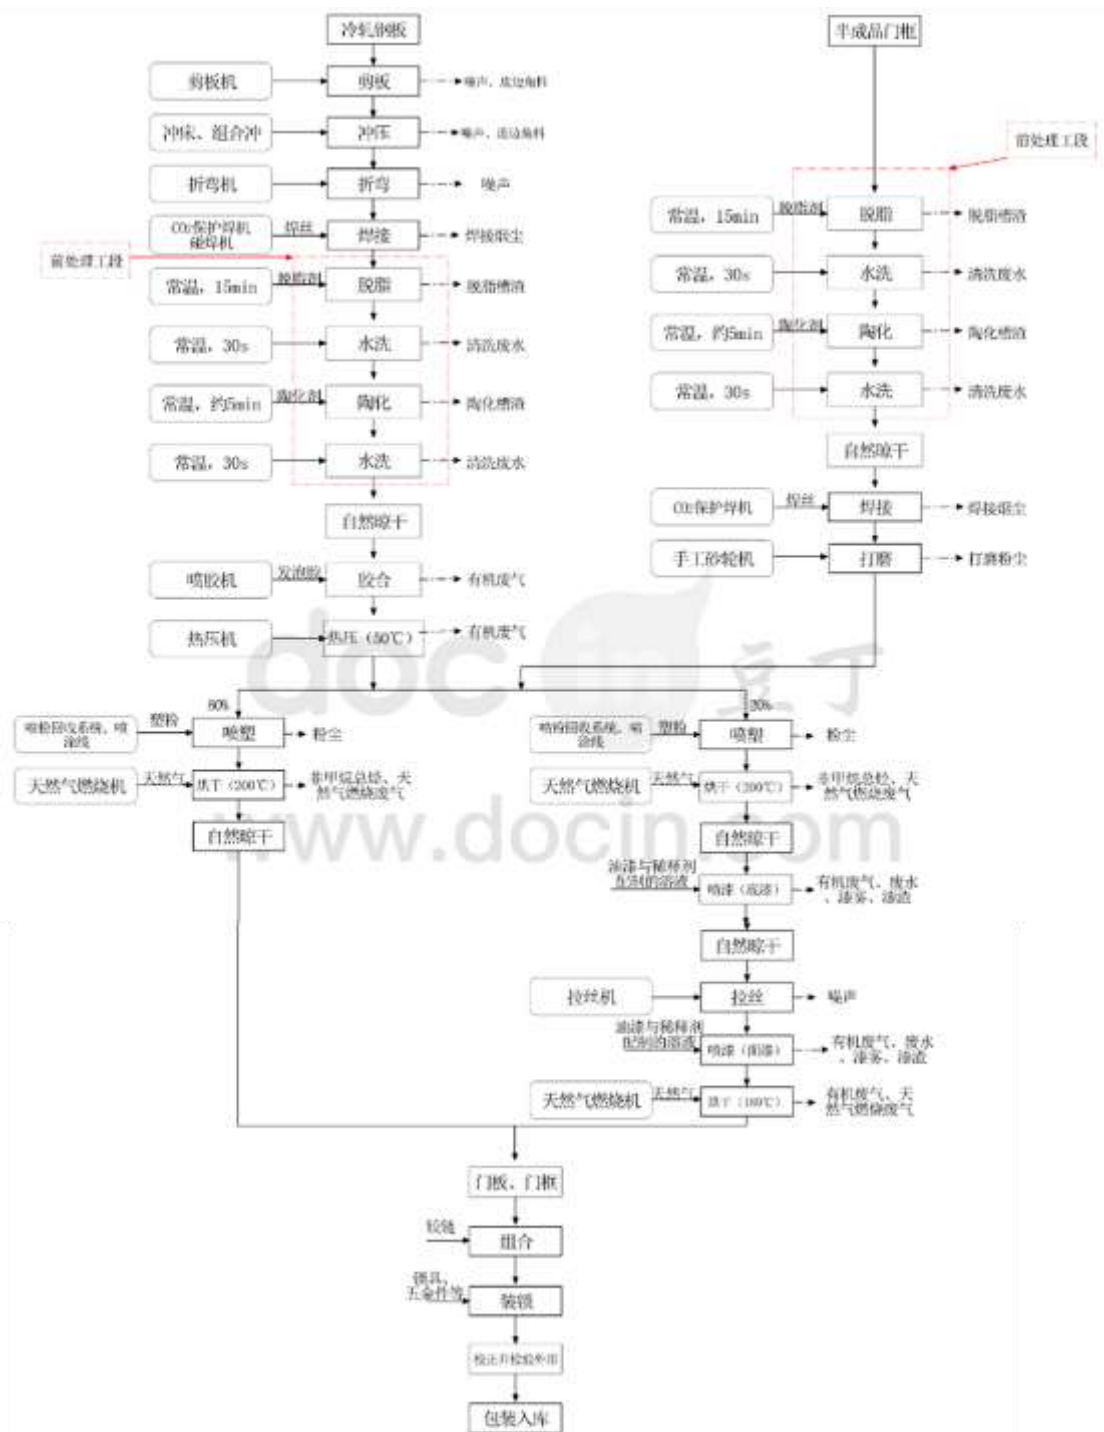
冷轧钢板

剪板机
剪板
噪声、废边角料

冲床、组合冲
冲压
噪声、废边角料

折弯机
折弯
噪声

$CO_2$保护焊机、碰焊机
焊丝
焊接
焊接烟尘

前处理工段

常温，15min
脱脂剂
脱脂
脱脂槽渣

常温，30s
水洗
清洗废水

常温，约5min
陶化剂
陶化
陶化槽渣

常温，30s
水洗
清洗废水

自然晾干

喷胶机
发泡胶
胶合
有机废气

热压机
热压（50℃）
有机废气

半成品门框

前处理工段

常温，15min
脱脂剂
脱脂
脱脂槽渣

常温，30s
水洗
清洗废水

常温，约5min
陶化剂
陶化
陶化槽渣

常温，30s
水洗
清洗废水

自然晾干

$CO_2$保护焊机
焊丝
焊接
焊接烟尘

手工砂轮机
打磨
打磨粉尘

80%
喷粉回收系统、喷涂线
塑粉
喷塑
粉尘

天然气燃烧机
天然气
烘干（200℃）
非甲烷总烃、天然气燃烧废气

自然晾干

30%
喷粉回收系统、喷涂线
塑粉
喷塑
粉尘

天然气燃烧机
天然气
烘干（200℃）
非甲烷总烃、天然气燃烧废气

自然晾干

油漆与稀释剂互溶的溶液
喷漆（底漆）
有机废气、废水、漆雾、漆渣

自然晾干

拉丝机
拉丝
噪声

油漆与稀释剂配制的溶液
喷漆（面漆）
有机废气、废水、漆雾、漆渣

天然气燃烧机
天然气
烘干（100℃）
有机废气、天然气燃烧废气

门板、门框

铰链
组合

锁具、五金件等
装锁

校正并检验外观

包装入库

docin 豆丁
www.docin.com